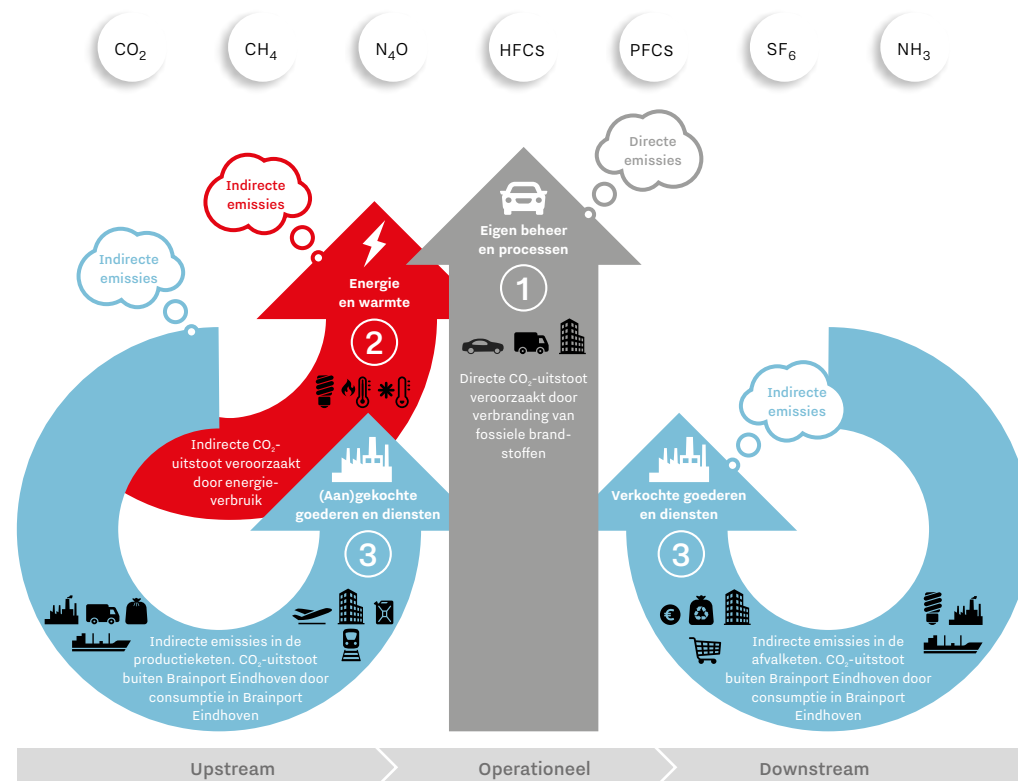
$CO_2$ $CH_4$ $N_4O$ HFCS PFCS $SF_6$ $NH_3$

Indirecte emissies

Indirecte emissies

Directe emissies

Indirecte emissies

Energie en warmte

2

Indirecte $CO_2$-uitstoot veroorzaakt door energieverbruik

Eigen beheer en processen

1

Directe $CO_2$-uitstoot veroorzaakt door verbranding van fossiele brandstoffen

(Aan)gekochte goederen en diensten

3

Indirecte emissies in de productieketen. $CO_2$-uitstoot buiten Brainport Eindhoven door consumptie in Brainport Eindhoven

Verkochte goederen en diensten

3

Indirecte emissies in de afvalketen. $CO_2$-uitstoot buiten Brainport Eindhoven door consumptie in Brainport Eindhoven

Upstream

Operationeel

Downstream